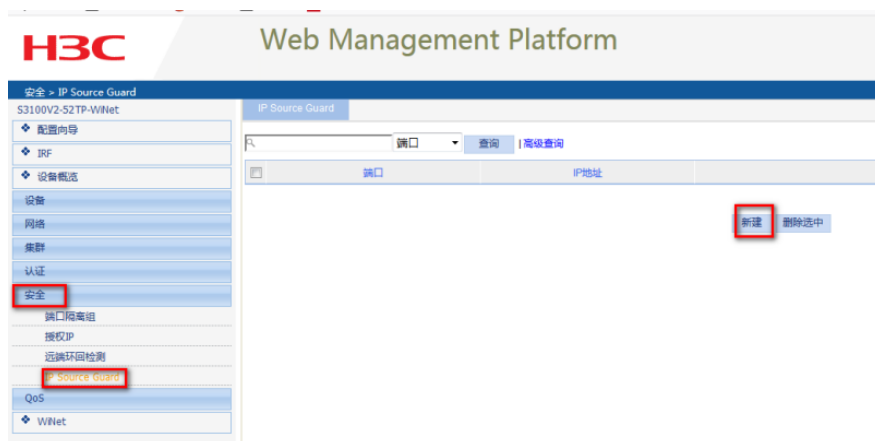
H3C

Web Management Platform

安全 > IP Source Guard

S3100V2-52TP-WiNet

配置向导

IRF

设备概览

设备

网络

集群

认证

安全

端口隔离组

授权IP

远端环回检测

IP Source Guard

QoS

WiNet

IP Source Guard

端口

查询

高级查询

| | 端口 | IP地址 |
|---|---|---|

新建

删除选中